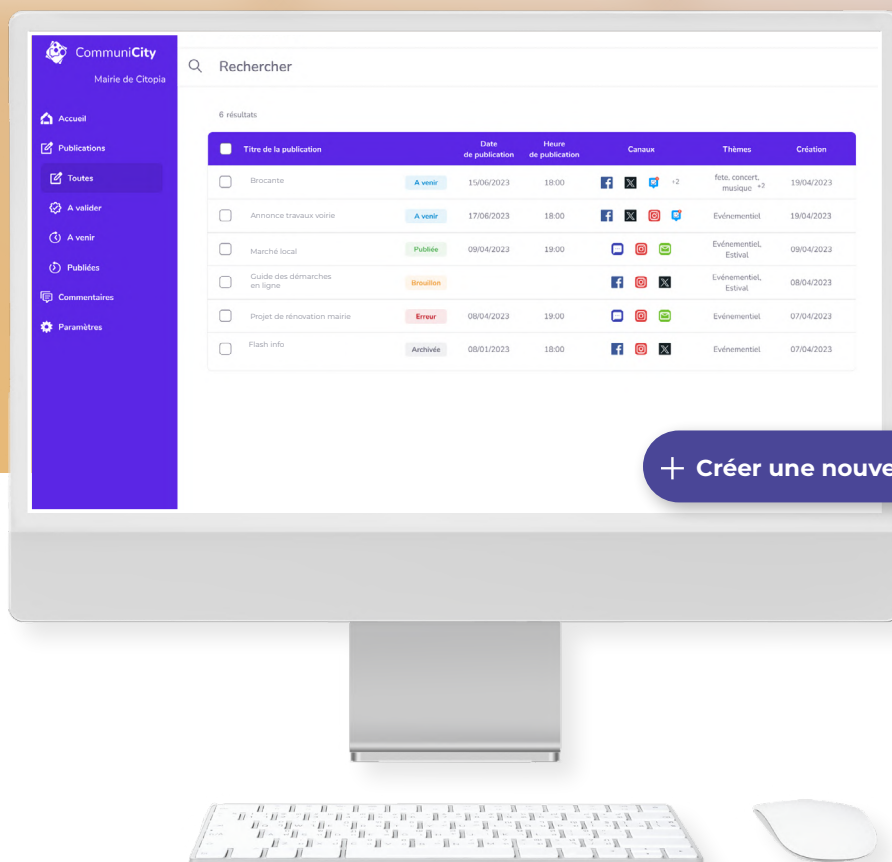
CommuniCity
Mairie de Citopia

Accueil
Publications
Toutes
A valider
A venir
Publiées
Commentaires
Paramètres

Rechercher

6 résultats

| Titre de la publication | | Date de publication | Heure de publication | Canaux | Thèmes | Création |
|---|---|---|---|---|---|---|
| Brocante | A venir | 15/06/2023 | 18:00 | +2 | fete, concert, musique +2 | 19/04/2023 |
| Annonce travaux voirie | A venir | 17/06/2023 | 18:00 | | Evénementiel | 19/04/2023 |
| Marché local | Publiée | 09/04/2023 | 19:00 | | Evénementiel, Estival | 09/04/2023 |
| Guide des démarches en ligne | Brouillon | | | | Evénementiel, Estival | 08/04/2023 |
| Projet de rénovation mairie | Erreur | 08/04/2023 | 19:00 | | Evénementiel | 07/04/2023 |
| Flash info | Archivée | 08/01/2023 | 18:00 | | Evénementiel | 07/04/2023 |

+ Créer une nouve